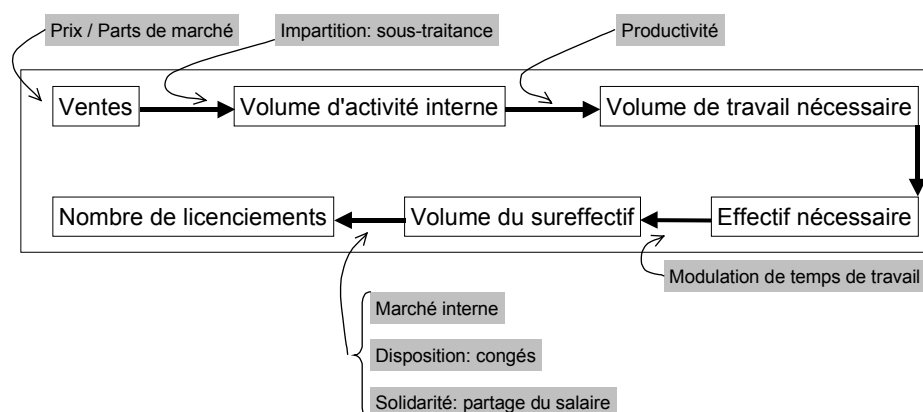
Prix / Parts de marché

Impartition: sous-traitance

Productivité

Ventes

Volume d'activité interne

Volume de travail nécessaire

Effectif nécessaire

Volume du sureffectif

Nombre de licenciements

Modulation de temps de travail

Marché interne

Disposition: congés

Solidarité: partage du salaire